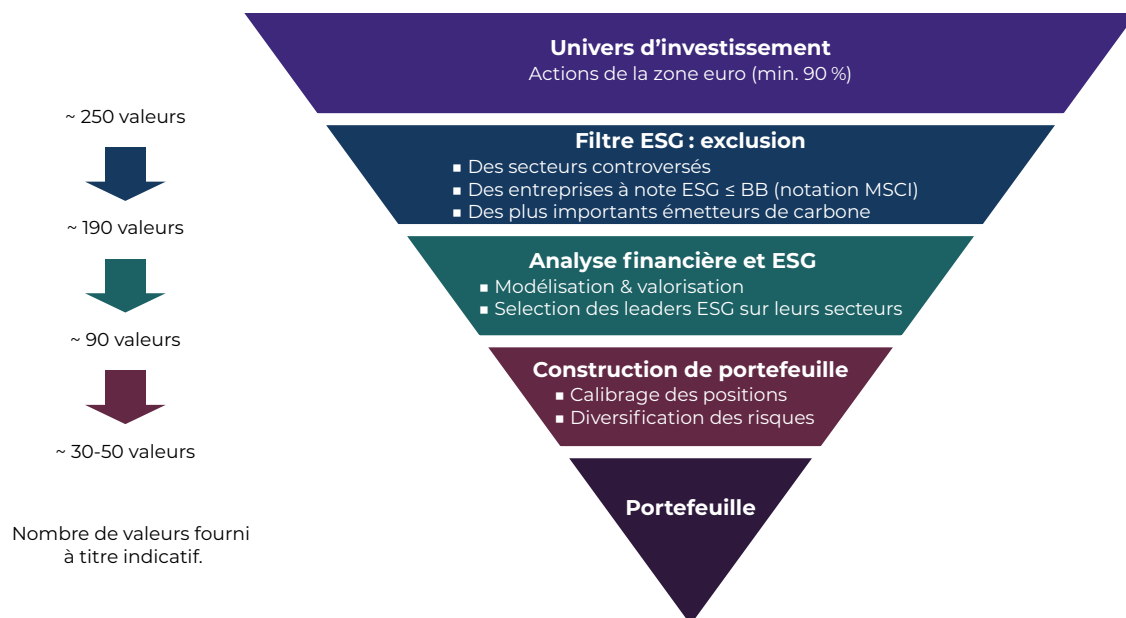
Univers d’investissement
Actions de la zone euro (min. 90 %)

~ 250 valeurs

Filtre ESG : exclusion
■ Des secteurs controversés
■ Des entreprises à note ESG ≤ BB (notation MSCI)
■ Des plus importants émetteurs de carbone

~ 190 valeurs

Analyse financière et ESG
■ Modélisation & valorisation
■ Selection des leaders ESG sur leurs secteurs

~ 90 valeurs

Construction de portefeuille
■ Calibrage des positions
■ Diversification des risques

~ 30-50 valeurs

Portefeuille

Nombre de valeurs fourni à titre indicatif.